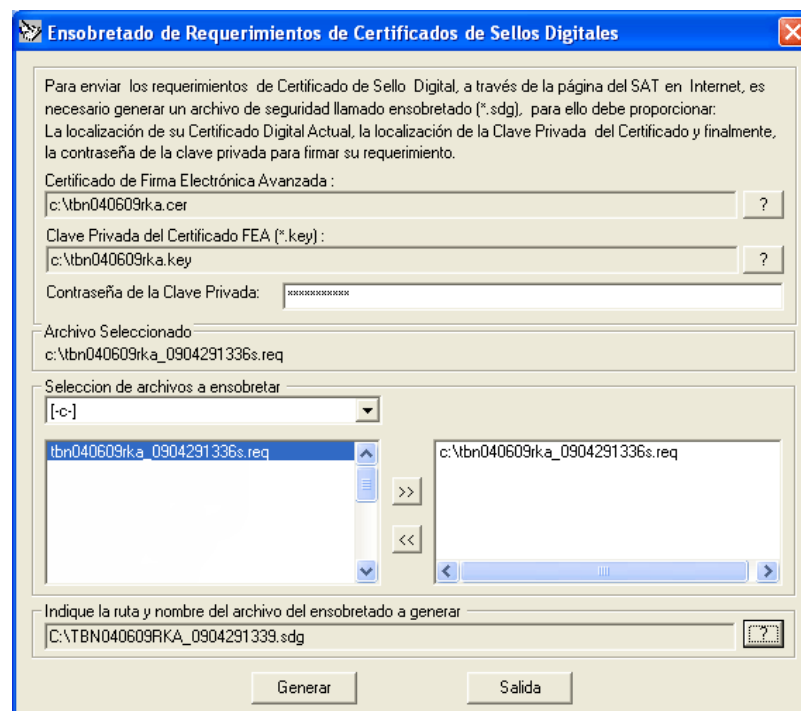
Ensobretado de Requerimientos de Certificados de Sellos Digitales

Para enviar los requerimientos de Certificado de Sello Digital, a través de la página del SAT en Internet, es necesario generar un archivo de seguridad llamado ensobretado (*.sdg), para ello debe proporcionar:
La localización de su Certificado Digital Actual, la localización de la Clave Privada del Certificado y finalmente, la contraseña de la clave privada para firmar su requerimiento.

Certificado de Firma Electrónica Avanzada :
c:\tbn040609rka.cer
?

Clave Privada del Certificado FEA (*.key) :
c:\tbn040609rka.key
?

Contraseña de la Clave Privada: ***********

Archivo Seleccionado
c:\tbn040609rka_0904291336s.req

Seleccion de archivos a ensobretar
[-c-]
tbn040609rka_0904291336s.req
>>
<<
c:\tbn040609rka_0904291336s.req

Indique la ruta y nombre del archivo del ensobretado a generar
C:\TBN040609RKA_0904291339.sdg
?

Generar
Salida